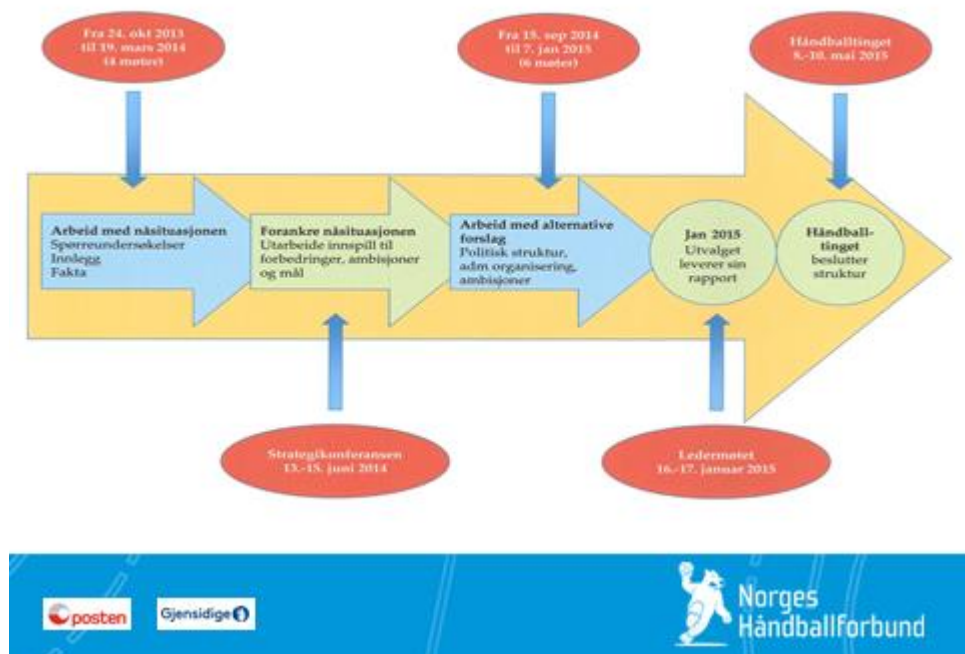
Fra 24. okt 2013 til 19. mars 2014 (4 møter)

Fra 15. sep 2014 til 7. jan 2015 (6 møter)

Håndballtinget 8.-10. mai 2015

Arbeid med nåsituasjonen
Spørreundersøkelser
Innlegg
Fakta

Forankre nåsituasjonen
Utarbeide innspill til forbedringer, ambisjoner og mål

Arbeid med alternative forslag
Politisk struktur, adm organisering, ambisjoner

Jan 2015
Utvalget leverer sin rapport

Håndballtinget
beslutter struktur

Strategikonferansen 13.-15. juni 2014

Ledermøtet 16.-17. januar 2015

posten

Gjensidige

Norges Håndballforbund